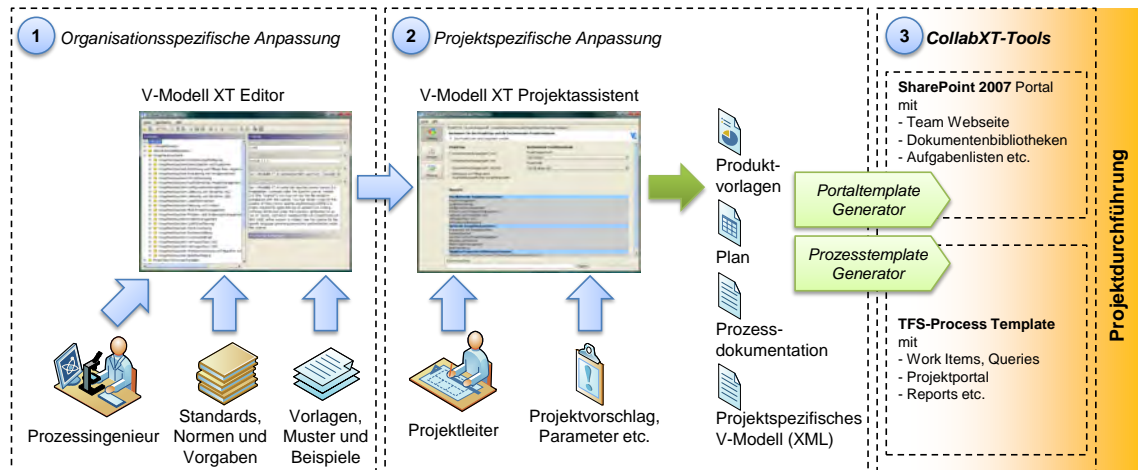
1 Organisationsspezifische Anpassung

V-Modell XT Editor

Prozessingenieur

Standards, Normen und Vorgaben

Vorlagen, Muster und Beispiele

2 Projektspezifische Anpassung

V-Modell XT Projektassistent

Projektleiter

Projektvorschlag, Parameter etc.

Produktvorlagen

Plan

Prozessdokumentation

Projektspezifisches V-Modell (XML)

3 CollabXT-Tools

SharePoint 2007 Portal mit
- Team Webseite
- Dokumentenbibliotheken
- Aufgabenlisten etc.

Portaltemplate Generator

Prozesstemplate Generator

TFS-Process Template mit
- Work Items, Queries
- Projektportal
- Reports etc.

Projektdurchführung